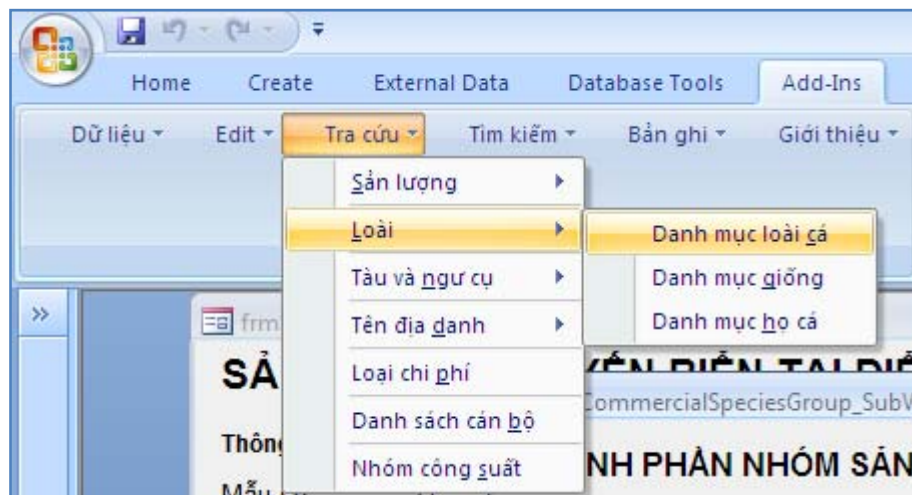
Home Create External Data Database Tools Add-Ins

Dữ liệu ▾ Edit ▾ Tra cứu ▾ Tìm kiếm ▾ Bản ghi ▾ Giới thiệu ▾

Sản lượng
Loài
Tàu và ngư cụ
Tên địa danh
Loại chi phí
Danh sách cán bộ
Nhóm công suất

Danh mục loài cá
Danh mục giống
Danh mục họ cá

»

frm

SẢ

Thông

Mẫu

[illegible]YẾN BIỂN TẠI ĐIỂ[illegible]

CommercialSpeciesGroup_SubV

NH PHẦN NHÓM SẢN